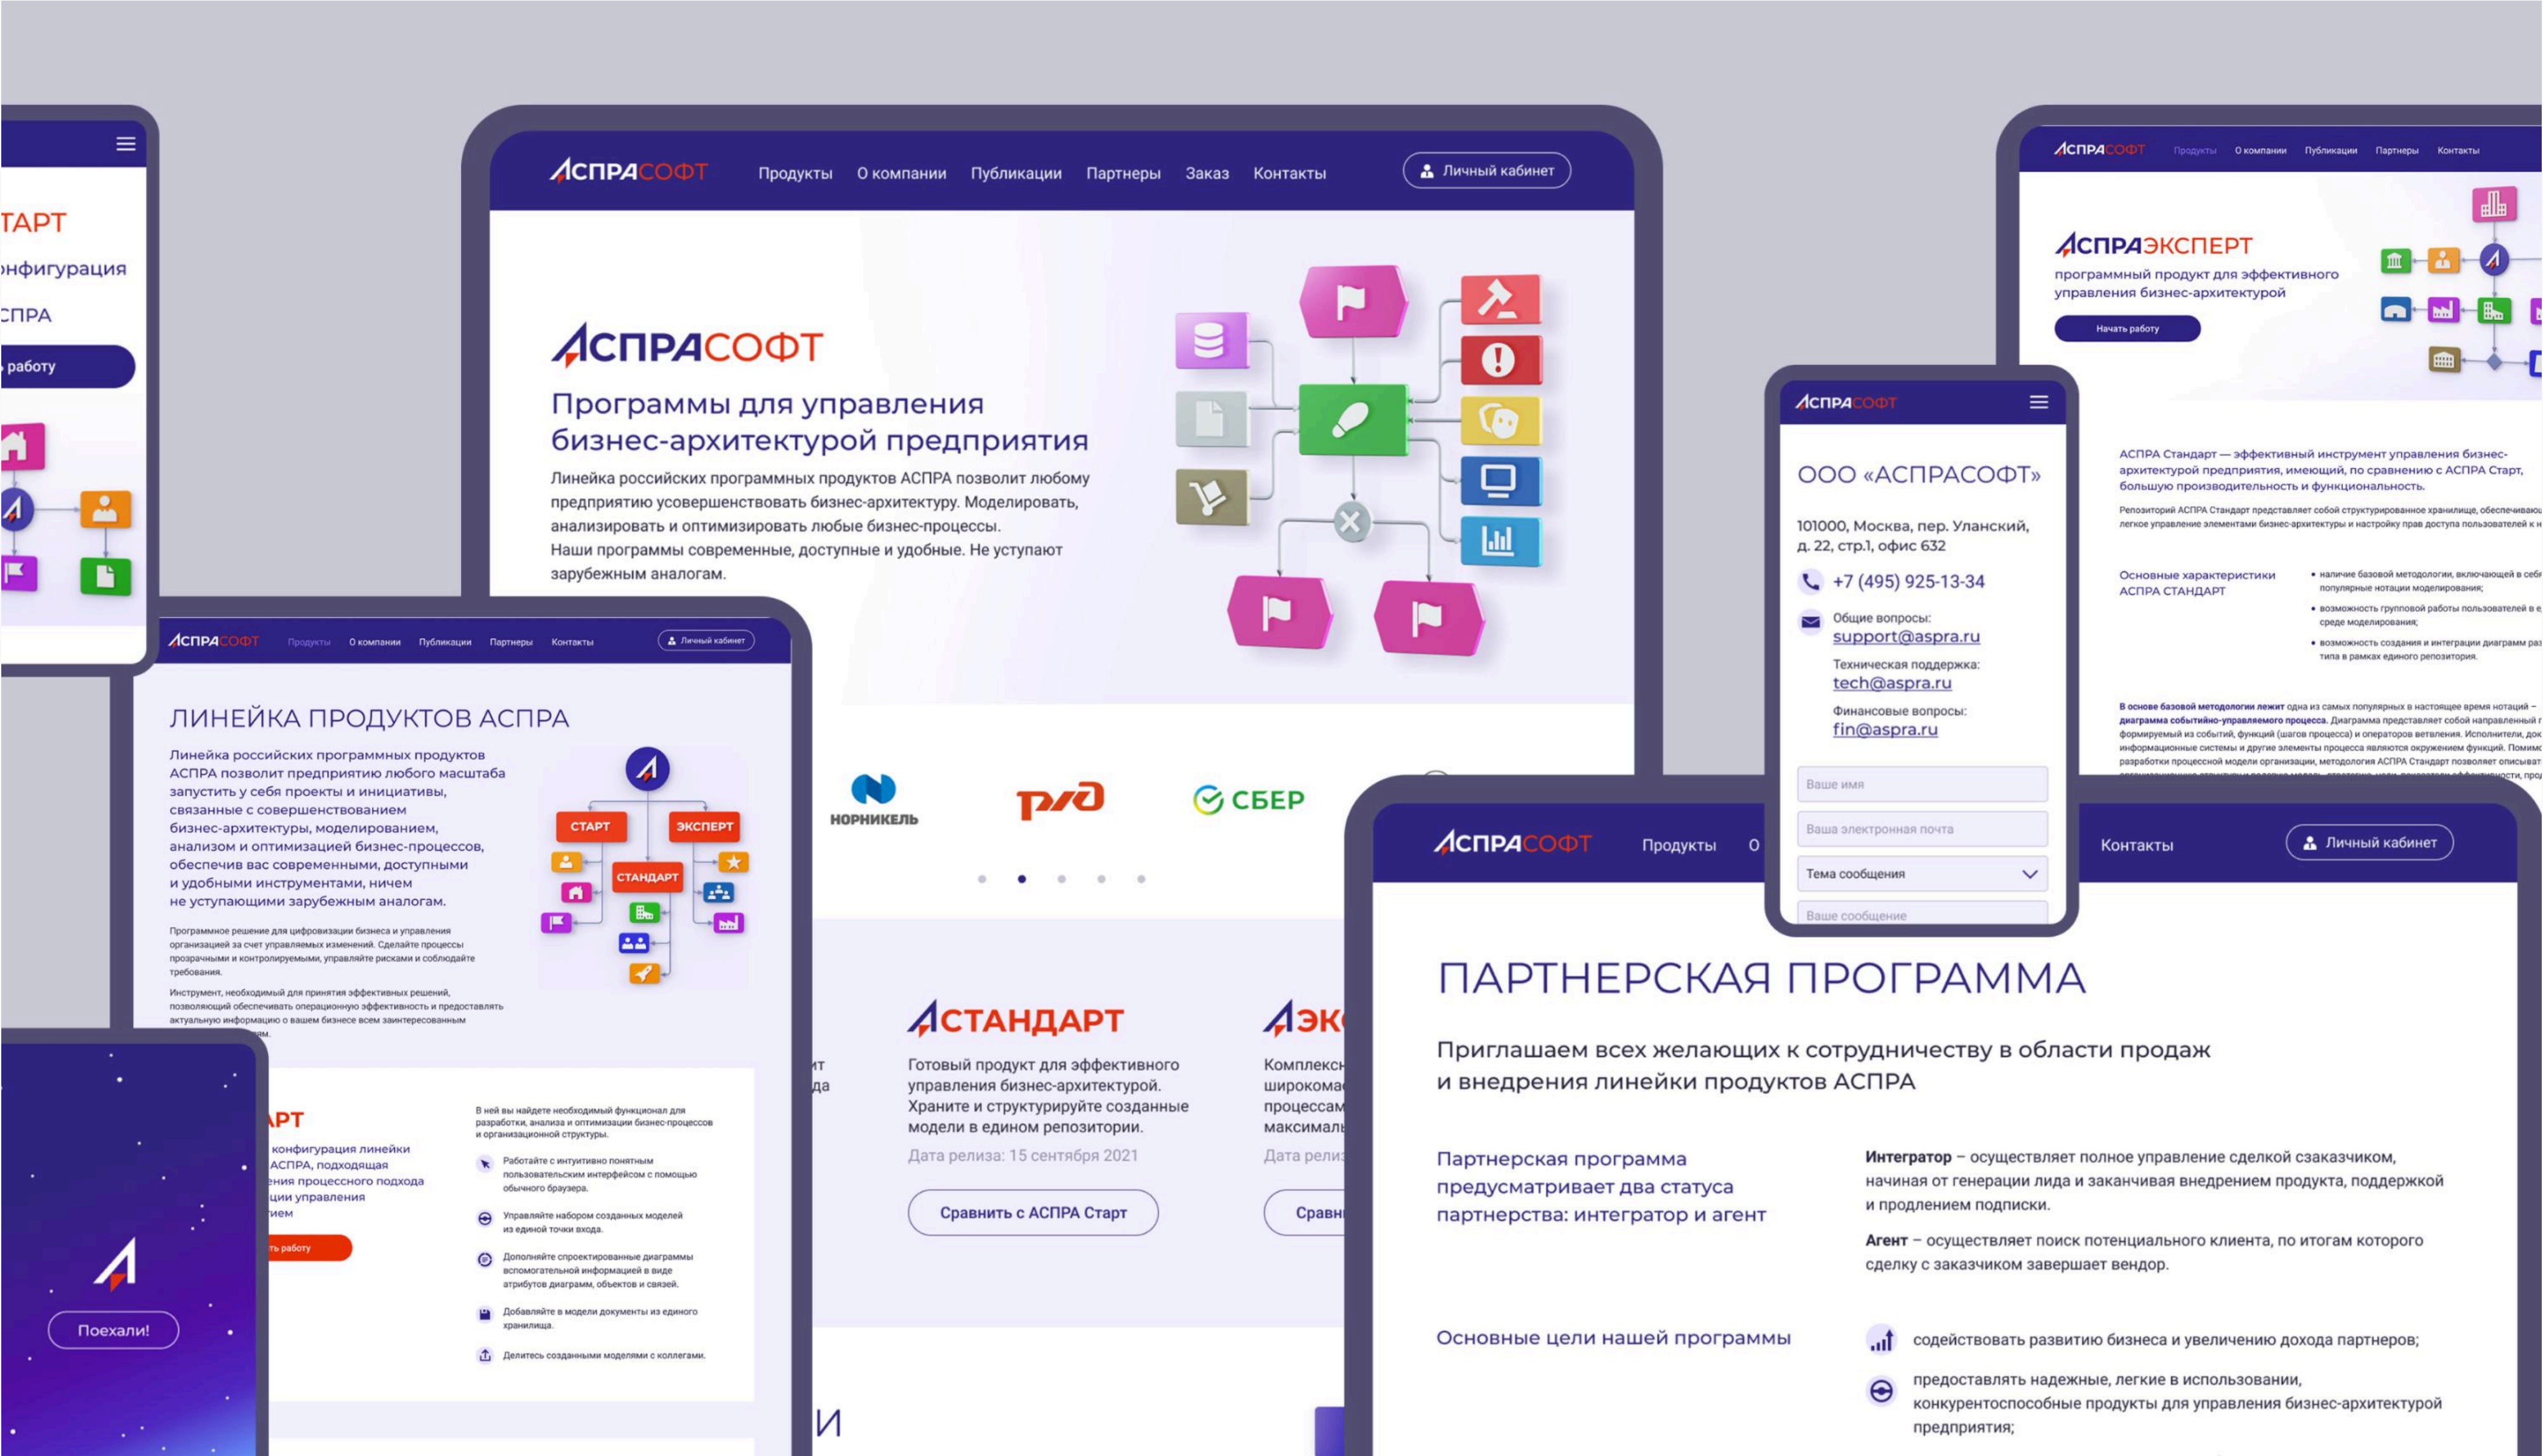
ТАРТ
онфигурация
СПРА
работу

АСПРАСОФТ Продукты О компании Публикации Партнеры Заказ Контакты Личный кабинет

АСПРАСОФТ
Программы для управления бизнес-архитектурой предприятия
Линейка российских программных продуктов АСПРА позволит любому предприятию усовершенствовать бизнес-архитектуру. Моделировать, анализировать и оптимизировать любые бизнес-процессы.
Наши программы современные, доступные и удобные. Не уступают зарубежным аналогам.

НОРНИКЕЛЬ
РЖД
СБЕР

АСТАНДАРТ
Готовый продукт для эффективного управления бизнес-архитектурой. Храните и структурируйте созданные модели в едином репозитории.
Дата релиза: 15 сентября 2021
Сравнить с АСПРА Старт

АЭК
Комплекс
широкома
процессам
максималь
Дата рели
Сравн

АСПРАСОФТ Продукты О компании Публикации Партнеры Контакты Личный кабинет
ЛИНЕЙКА ПРОДУКТОВ АСПРА
Линейка российских программных продуктов АСПРА позволит предприятию любого масштаба запустить у себя проекты и инициативы, связанные с совершенствованием бизнес-архитектуры, моделированием, анализом и оптимизацией бизнес-процессов, обеспечив вас современными, доступными и удобными инструментами, ничем не уступающими зарубежным аналогам.
Программное решение для цифровизации бизнеса и управления организацией за счет управляемых изменений. Сделайте процессы прозрачными и контролируемыми, управляйте рисками и соблюдайте требования.
Инструмент, необходимый для принятия эффективных решений, позволяющий обеспечивать операционную эффективность и предоставлять актуальную информацию о вашем бизнесе всем заинтересованным
СТАРТ ЭКСПЕРТ СТАНДАРТ

АРТ
конфигурация линейки АСПРА, подходящая
ения процессного подхода
ции управления
ием
ть работу
В ней вы найдете необходимый функционал для разработки, анализа и оптимизации бизнес-процессов и организационной структуры.
Работайте с интуитивно понятным пользовательским интерфейсом с помощью обычного браузера.
Управляйте набором созданных моделей из единой точки входа.
Дополняйте спроектированные диаграммы вспомогательной информацией в виде атрибутов диаграмм, объектов и связей.
Добавляйте в модели документы из единого хранилища.
Делитесь созданными моделями с коллегами.

Поехали!

АСПРАСОФТ Продукты О компании Публикации Партнеры Контакты
АСПРАЭКСПЕРТ
программный продукт для эффективного управления бизнес-архитектурой
Начать работу
АСПРА Стандарт — эффективный инструмент управления бизнес-архитектурой предприятия, имеющий, по сравнению с АСПРА Старт, большую производительность и функциональность.
Основные характеристики АСПРА СТАНДАРТ

АСПРАСОФТ
ООО «АСПРАСОФТ»
101000, Москва, пер. Уланский, д. 22, стр.1, офис 632
+7 (495) 925-13-34
Общие вопросы: support@aspra.ru
Техническая поддержка: tech@aspra.ru
Финансовые вопросы: fin@aspra.ru
Ваше имя
Ваша электронная почта
Тема сообщения
Ваше сообщение

АСПРАСОФТ Продукты О Контакты Личный кабинет
ПАРТНЕРСКАЯ ПРОГРАММА
Приглашаем всех желающих к сотрудничеству в области продаж и внедрения линейки продуктов АСПРА
Партнерская программа предусматривает два статуса партнерства: интегратор и агент
Интегратор – осуществляет полное управление сделкой сзаказчиком, начиная от генерации лида и заканчивая внедрением продукта, поддержкой и продлением подписки.
Агент – осуществляет поиск потенциального клиента, по итогам которого сделку с заказчиком завершает вендор.
Основные цели нашей программы
содействовать развитию бизнеса и увеличению дохода партнеров;
предоставлять надежные, легкие в использовании, конкурентоспособные продукты для управления бизнес-архитектурой предприятия;